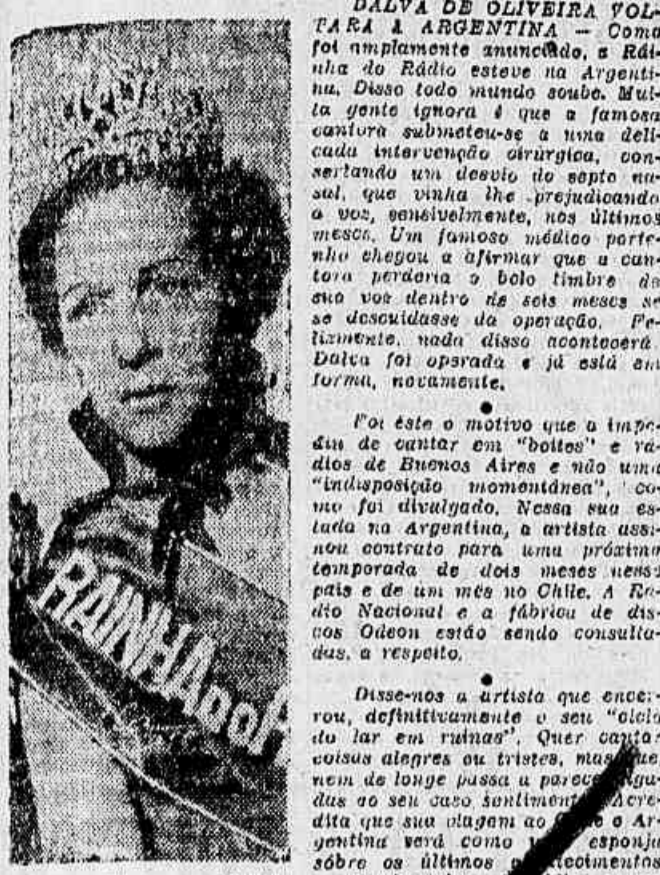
RAINHA DO

DALVA DE OLIVEIRA VOLTARÁ A ARGENTINA — Como foi amplamente anunciado, a Rainha do Rádio esteve na Argentina. Disso todo mundo soube. Muita gente ignora é que a famosa cantora submeteu-se a uma delicada intervenção cirúrgica, consertando um desvio do septo nasal, que vinha lhe prejudicando a voz, sensivelmente, nos últimos meses. Um famoso médico portenho chegou a afirmar que a cantora perderia o belo timbre de sua voz dentro de seis meses se se descuidasse da operação. Felizmente, nada disso acontecerá. Dalva foi operada e já está em forma, novamente.

Foi êste o motivo que a impediu de cantar em "boites" e rádios de Buenos Aires e não uma "indisposição momentânea", como foi divulgado. Nessa sua estada na Argentina, a artista assinou contrato para uma próxima temporada de dois meses nesse país e de um mês no Chile. A Rádio Nacional e a fábrica de discos Odeon estão sendo consultadas, a respeito.

Disse-nos a artista que encerrou, definitivamente o seu "ciclo do lar em ruínas". Quer cantar coisas alegres ou tristes, mas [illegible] nem de longe passa a parece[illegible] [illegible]das ao seu caso sentimen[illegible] Acredita que sua viagem ao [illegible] e a Argentina será como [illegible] esponja sôbre os últimos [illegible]tecimentos